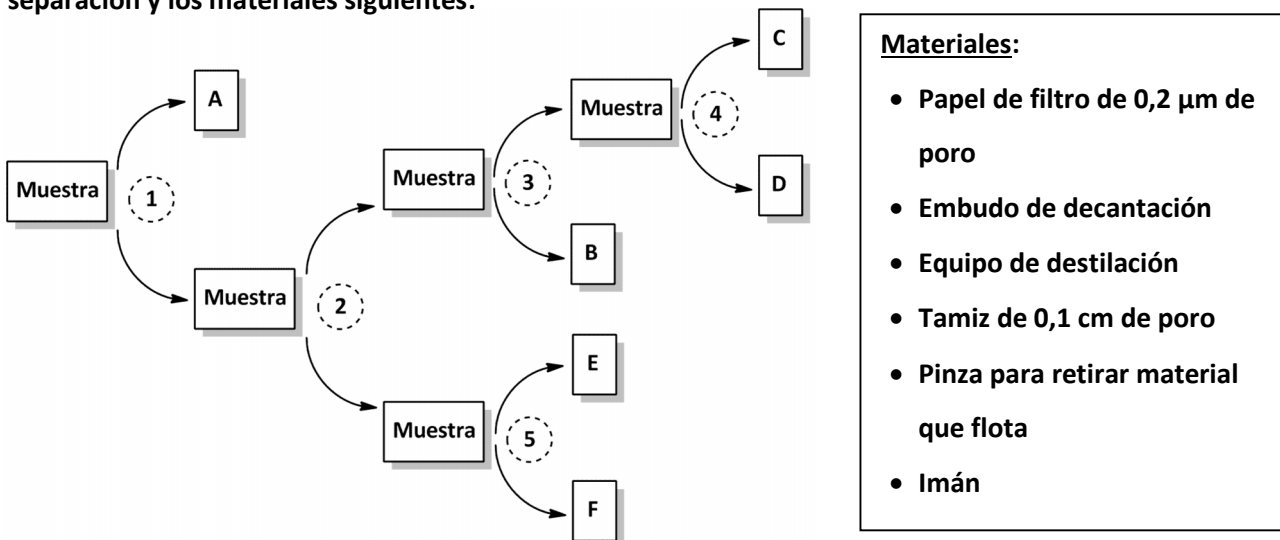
separación y los materiales siguientes:

Muestra
1
A
Muestra
2
Muestra
3
B
Muestra
4
C
D
Muestra
5
E
F

Materiales:

- Papel de filtro de 0,2 µm de poro
- Embudo de decantación
- Equipo de destilación
- Tamiz de 0,1 cm de poro
- Pinza para retirar material que flota
- Imán